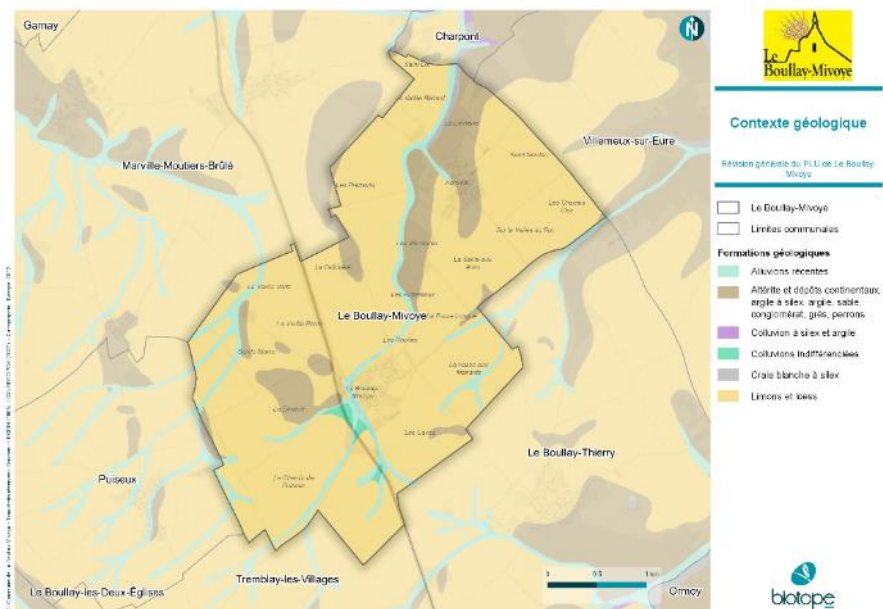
Gamay

Charpont

N

Marville-Moutiers-Brûlé

Villemeux-sur-Eure

Le Boullay-Mivoye

Le Boullay-Thierry

Puiseux

Tremblay-les-Villages

Le Boullay-les-Deux-Églises

Ormoy

0 0.5 1 km

Le Boullay-Mivoye

Contexte géologique

Révision générale du PLU de Le Boullay-Mivoye

Le Boullay-Mivoye

Limites communales

Formations géologiques

Alluvions récentes

Altérite et dépôts continentaux, argile à silex, argile, sable, conglomérat, grès, perrons

Colluvion à silex et argile

Colluvions indifférenciées

Craie blanche à silex

Limons et loess

biotope